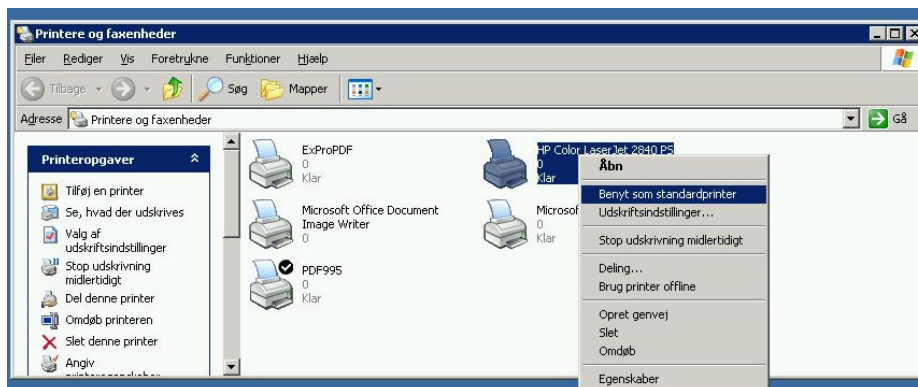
Printere og faxenheder

Filer Rediger Vis Foretrukne Funktioner Hjælp

Tilbage Søg Mapper

Adresse Printere og faxenheder

Gå

Printeropgaver

Tilføj en printer
Se, hvad der udskrives
Valg af udskriftsindstillinger
Stop udskrivning midlertidigt
Del denne printer
Omdøb printeren
Slet denne printer
Angiv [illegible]

ExProPDF
0
Klar

HP Color LaserJet 2840 PS
0
Klar

Microsoft Office Document Image Writer
0

Microsof
0
Klar

PDF995
0
Klar

Åbn
Benyt som standardprinter
Udskriftsindstillinger...
Stop udskrivning midlertidigt
Deling...
Brug printer offline
Opret genvej
Slet
Omdøb
Egenskaber